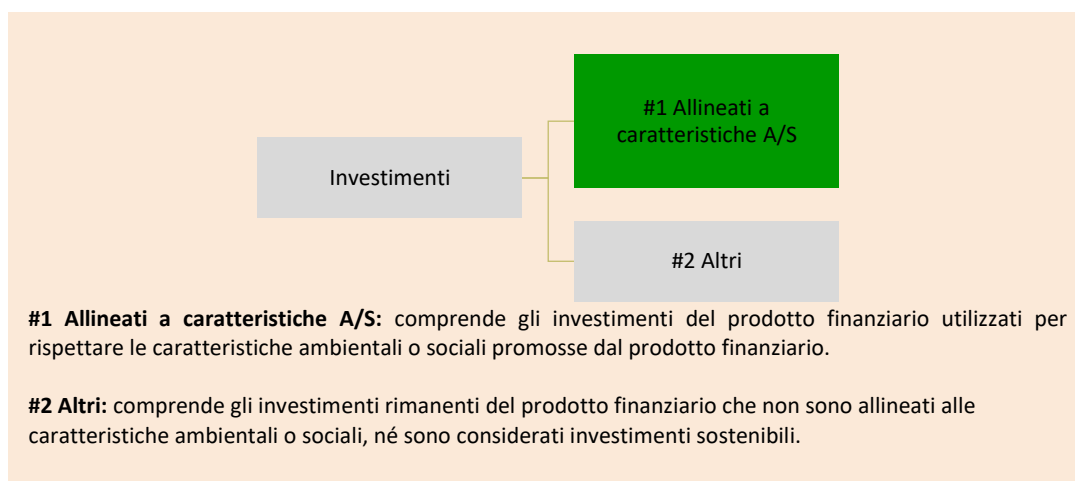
Investimenti

#1 Allineati a caratteristiche A/S

#2 Altri

**#1 Allineati a caratteristiche A/S:** comprende gli investimenti del prodotto finanziario utilizzati per rispettare le caratteristiche ambientali o sociali promosse dal prodotto finanziario.

**#2 Altri:** comprende gli investimenti rimanenti del prodotto finanziario che non sono allineati alle caratteristiche ambientali o sociali, né sono considerati investimenti sostenibili.